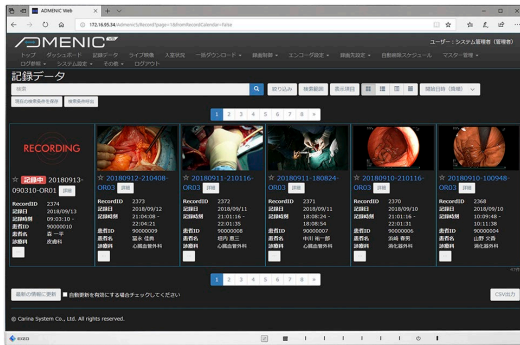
ADMENIC Web

172.16.55.34/Admenic/Record?page=1&fromRecordCalendar=false

ADMENIC

ユーザー：システム管理者 (管理者)

トップ　ダッシュボード　記録データ　ライブ映像　入室状況　一括ダウンロード　録画制御　エンコーダ設定　録画予約設定　自動録画スケジュール　マスター設定
ログ参照　システム設定　その他　ログアウト

記録データ

検索

絞り込み　検索範囲　表示項目　開始日時 (降順)

現在の検索条件を保存　検索条件呼出

1 2 3 4 5 6 7 8 »

RECORDING

☆ 記録中 20180913-090310-OR01 詳細
RecordID 2374
記録日 2018/09/13
記録時刻 09:03:10 -
患者ID 90000010
患者名 葵 一平
診療科 皮膚科

☆ 20180912-210408-OR02 詳細
RecordID 2373
記録日 2018/09/12
記録時刻 21:04:08 - 22:04:21
患者ID 90000009
患者名 瑞永 信明
診療科 心臓血管外科

☆ 20180911-210116-OR03 詳細
RecordID 2372
記録日 2018/09/11
記録時刻 21:01:16 - 22:01:35
患者ID 90000008
患者名 桔代 票三
診療科 心臓血管外科

☆ 20180911-180824-OR03 詳細
RecordID 2371
記録日 2018/09/11
記録時刻 18:08:24 - 18:08:54
患者ID 90000007
患者名 中川 祐一郎
診療科 心臓血管外科

☆ 20180910-210116-OR02 詳細
RecordID 2370
記録日 2018/09/10
記録時刻 21:01:16 - 22:01:31
患者ID 90000006
患者名 浜崎 春則
診療科 消化器外科

☆ 20180910-100948-OR03 詳細
RecordID 2368
記録日 2018/09/10
記録時刻 10:09:48 - 10:11:38
患者ID 90000004
患者名 山野 文香
診療科 消化器外科

1 2 3 4 5 6 7 8 »

最新の情報に更新　自動更新を有効にする場合チェックしてください

CSV出力

© Carina System Co., Ltd. All rights reserved.